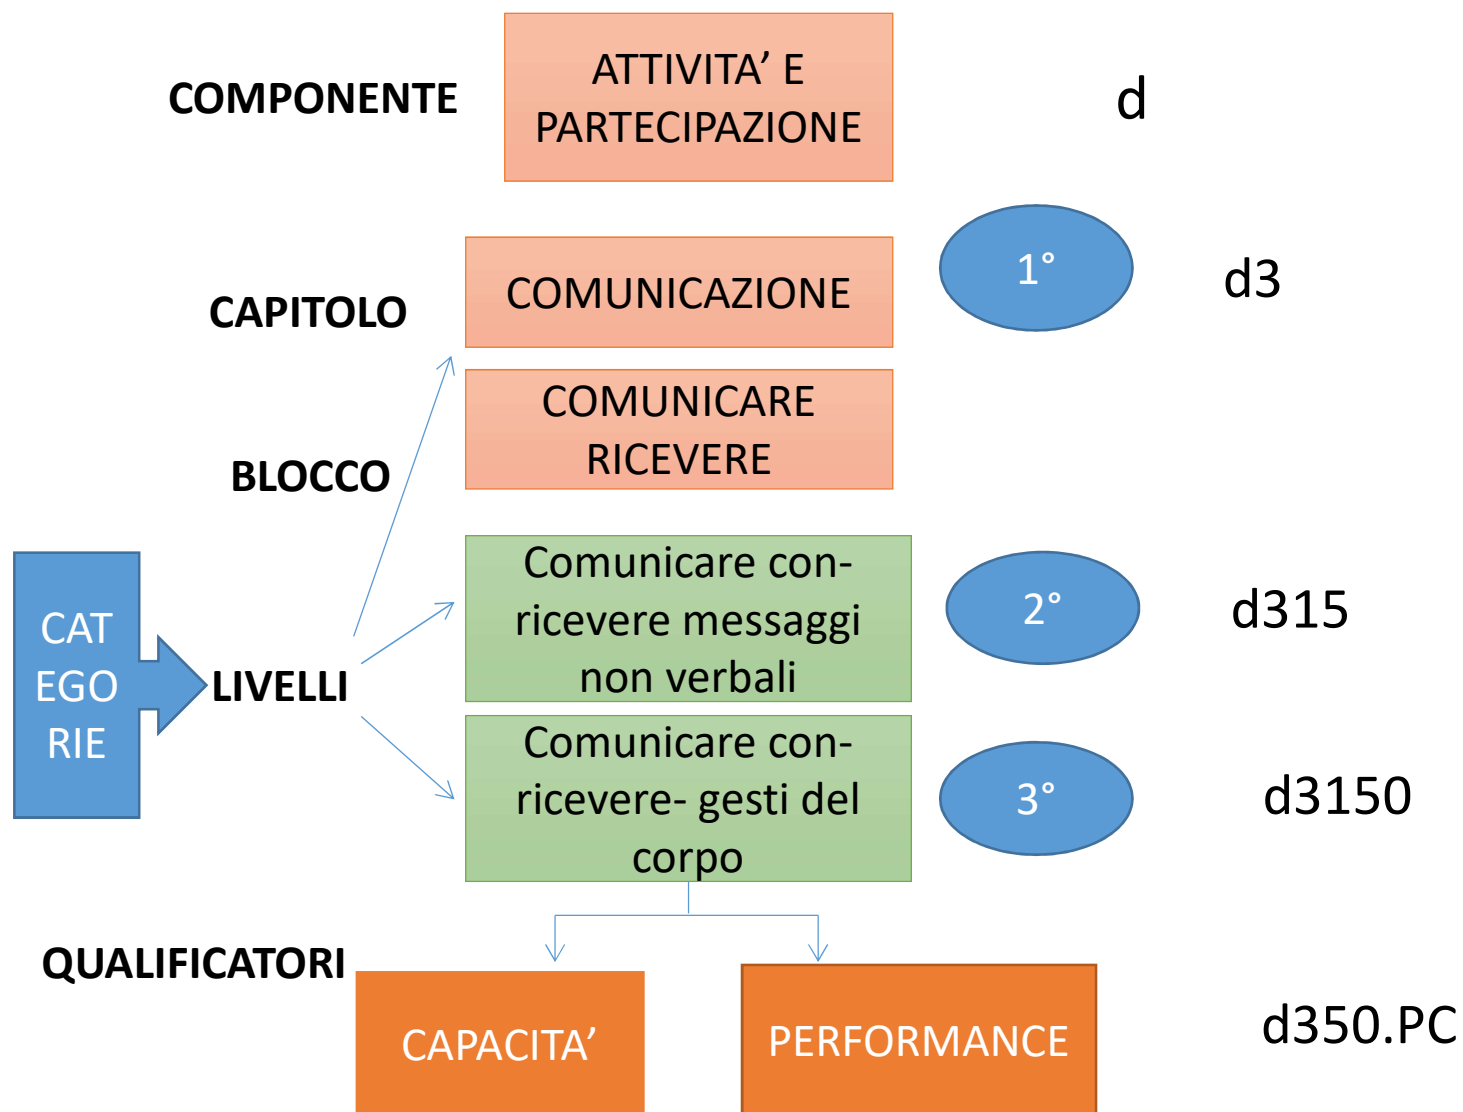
COMPONENTE

ATTIVITA' E PARTECIPAZIONE

d

CAPITOLO

COMUNICAZIONE

1°

d3

BLOCCO

COMUNICARE RICEVERE

CAT EGO RIE

LIVELLI

Comunicare con- ricevere messaggi non verbali

2°

d315

Comunicare con- ricevere- gesti del corpo

3°

d3150

QUALIFICATORI

CAPACITA'

PERFORMANCE

d350.PC